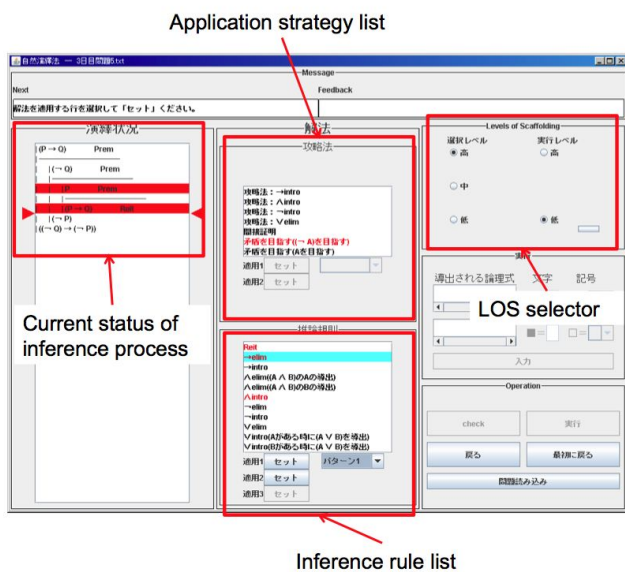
Application strategy list

自然演繹法 ー 3日目問題5.txt

Message

Next

Feedback

解法を適用する行を選択して「セット」ください。

演繹状況

(P → Q) Prem

(¬ Q) Prem

P Prem

(P → Q) Reit

(¬ P)

((¬ Q) → (¬ P))

Current status of inference process

解法

攻略法

攻略法：→intro
攻略法：∧intro
攻略法：¬intro
攻略法：∨elim
間接証明
矛盾を目指す(¬ Aを目指す)
矛盾を目指す(Aを目指す)

適用1 セット
適用2 セット

推論規則

Reit
→elim
→intro
∧elim((A ∧ B)のAの導出)
∧elim((A ∧ B)のBの導出)
∧intro
¬elim
¬intro
∨elim
∨intro(Aがある時に(A ∨ B)を導出)
∨intro(Bがある時に(A ∨ B)を導出)

適用1 セット パターン1
適用2 セット
適用3 セット

Levels of Scaffolding

選択レベル
実行レベル
高
高
中
低
低

実行

導出される論理式 文字 記号

LOS selector

入力

Operation

check
実行
戻る
最初に戻る
問題読み込み

Inference rule list